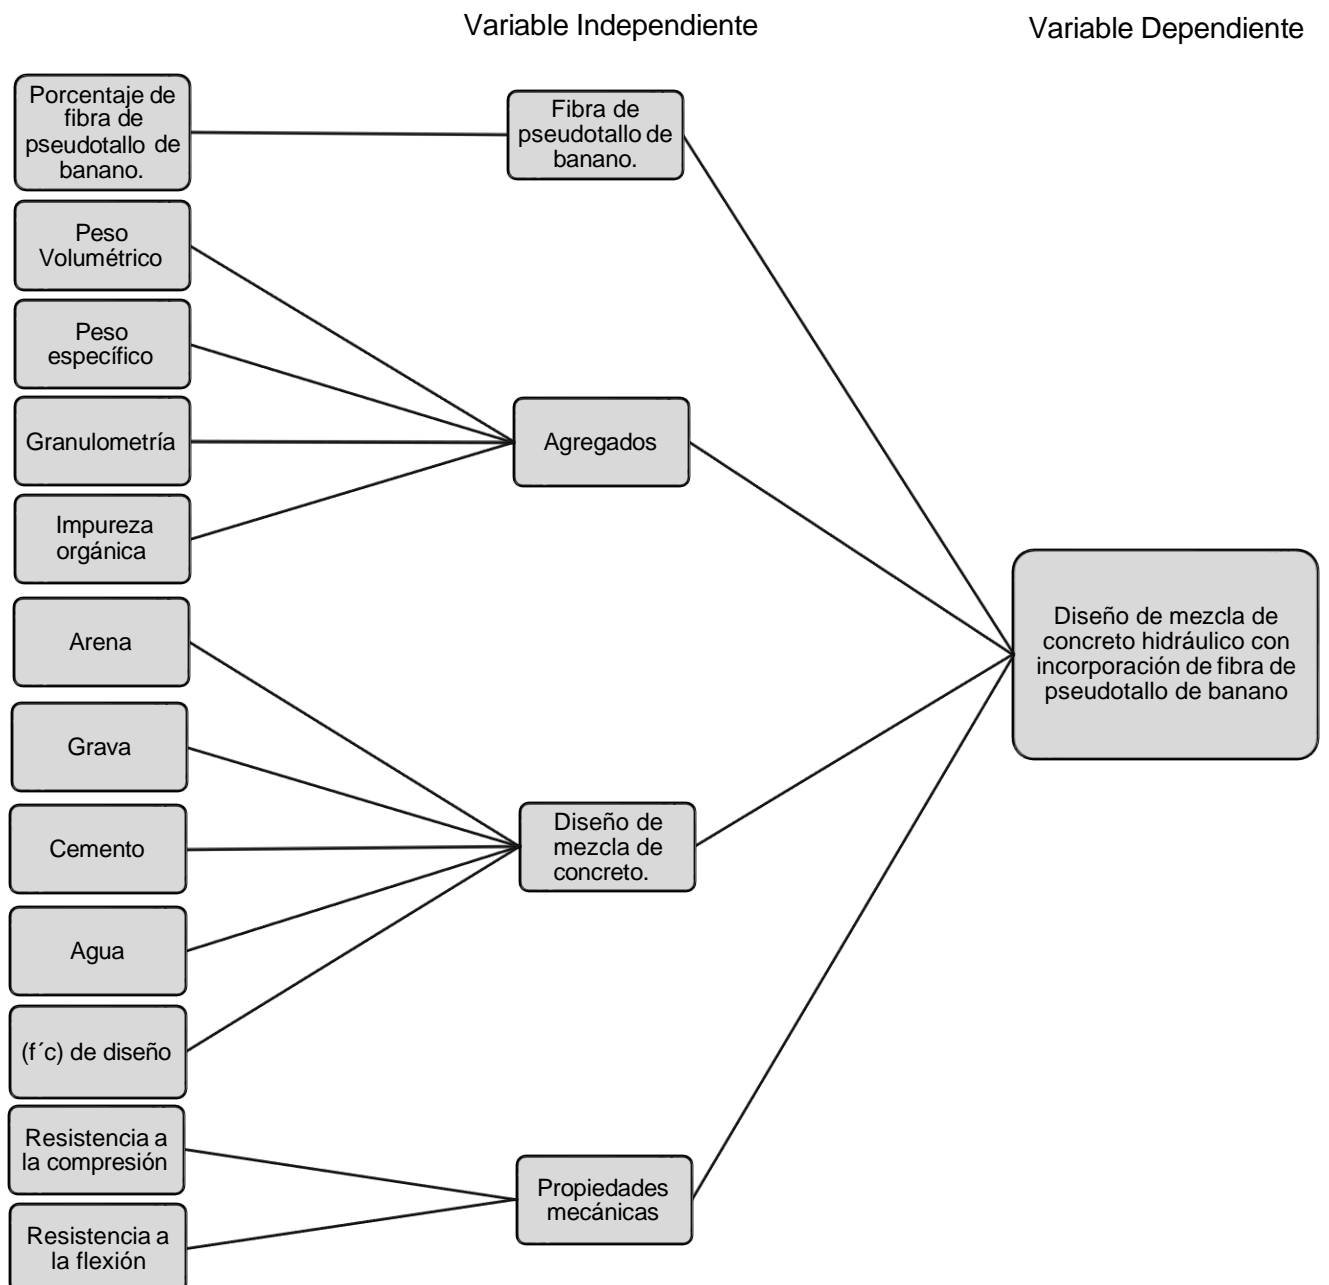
Variable Independiente

Variable Dependiente

Porcentaje de fibra de pseudotallo de banano.

Fibra de pseudotallo de banano.

Peso Volumétrico

Peso específico

Granulometría

Agregados

Impureza orgánica

Diseño de mezcla de concreto hidráulico con incorporación de fibra de pseudotallo de banano

Arena

Grava

Cemento

Diseño de mezcla de concreto.

Agua

(f´c) de diseño

Resistencia a la compresión

Propiedades mecánicas

Resistencia a la flexión